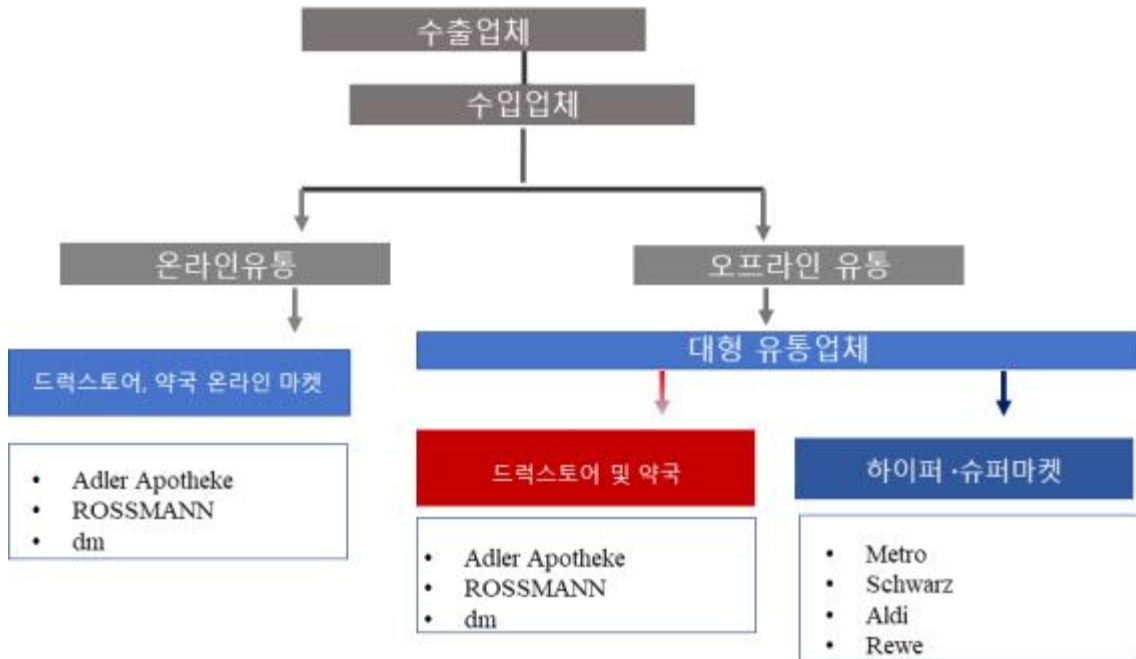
수출업체

수입업체

온라인유통

오프라인 유통

드럭스토어, 약국 온라인 마켓

- Adler Apotheke
- ROSSMANN
- dm

대형 유통업체

드럭스토어 및 약국

- Adler Apotheke
- ROSSMANN
- dm

하이퍼 ·슈퍼마켓

- Metro
- Schwarz
- Aldi
- Rewe